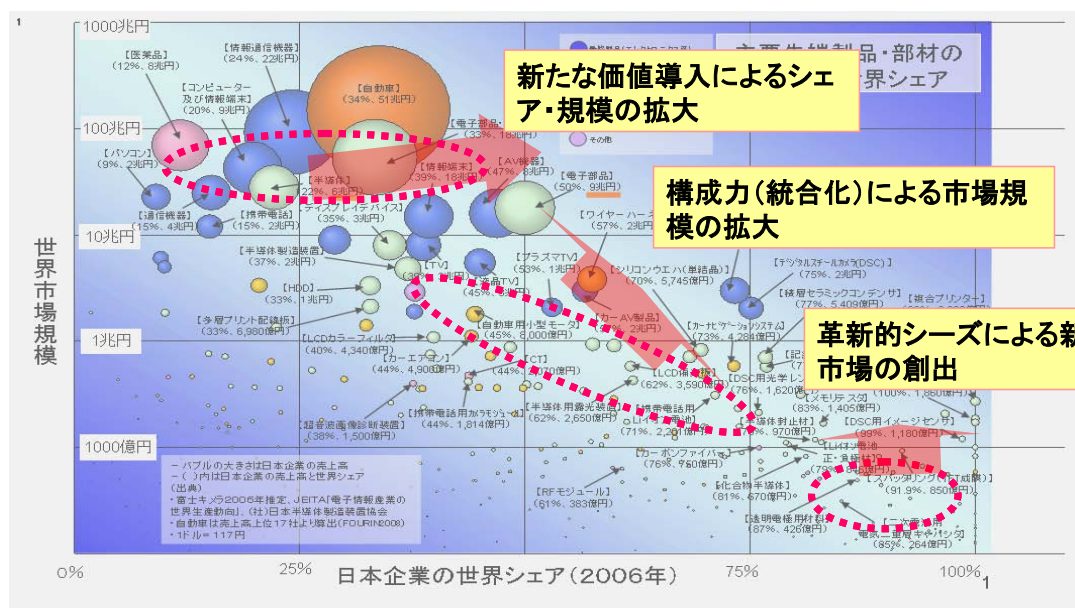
1

1000兆円
100兆円
10兆円
1兆円
1000億円

世界市場規模

0%
25%
75%
100%
日本企業の世界シェア（2006年）

主要先端製品・部材の
世界シェア

その他

新たな価値導入によるシェア･規模の拡大

構成力（統合化）による市場規模の拡大

革新的シーズによる新市場の創出

【医薬品】（12%、8兆円）
【情報通信機器】（24%、22兆円）
【コンピューター及び情報端末】（20%、9兆円）
【自動車】（34%、51兆円）
【パソコン】（9%、2兆円）
【電子部品】（33%、18兆円）
【半導体】（22%、6兆円）
【情報端末】（39%、18兆円）
【AV機器】（47%、8兆円）
【電子部品】（50%、9兆円）
【通信機器】（15%、4兆円）
【携帯電話】（15%、3兆円）
【ディスプレイデバイス】（35%、3兆円）
【ワイヤーハーネス】（57%、2兆円）
【半導体製造装置】（37%、2兆円）
【プラズマTV】（53%、1兆円）
【TV】
【液晶TV】（45%、3兆円）
【シリコンウエハ（単結晶）】（70%、5,745億円）
【デジタルスチールカメラ(DSC)】（75%、2兆円）
【積層セラミックコンデンサ】（77%、5,409億円）
【複合プリンター】
【HDD】（33%、1兆円）
【多層プリント配線板】（33%、6,980億円）
【自動車用小型モータ】（45%、6,000億円）
【カーAV製品】（2兆円）
【カーナビゲーションシステム】（73%、4,284億円）
【LCDカラーフィルタ】（40%、4,340億円）
【カーエアコン】（44%、4,900億円）
【CT】（44%、2,070億円）
【LCD偏光板】（62%、3,590億円）
【DSC用光学レンズ】（76%、1,620億円）
【メモリテスタ】（83%、1,405億円）
（100%、1,860億円）
【超音波画像診断装置】（38%、1,500億円）
【携帯電話用カメラモジュール】（44%、1,814億円）
【半導体用露光装置】（62%、2,650億円）
【携帯電話用Liイオン電池】（71%、2,201億円）
【半導体封止材】（97%、970億円）
【DSC用イメージセンサ】（99%、1,180億円）
【Liイオン電池 正・負極材】（79%、8..億円）
【カーボンファイバー】（76%、760億円）
【化合物半導体】（81%、670億円）
【スパッタリング（ITO成膜）】（91.9%、850億円）
【RFモジュール】（61%、383億円）
【透明電極用材料】（87%、426億円）
【二次電池電気二重層キャパシタ】（85%、264億円）

－バブルの大きさは日本企業の売上高
－（ ）内は日本企業の世界シェア
（出典）
・富士キメラ2006年推定、JEITA「電子情報産業の世界生産動向」、（社）日本半導体製造装置協会
・自動車は売上高上位17社より算出（FOURIN2008）
・1ドル＝117円

1